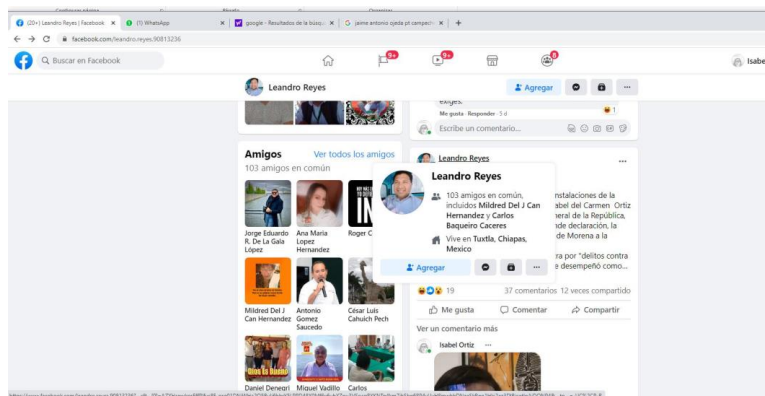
(20+) Leandro Reyes | Facebook
(1) WhatsApp
google - Resultados de la búsqu
jaime antonio ojeda pt campech
facebook.com/leandro.reyes.90813236

Buscar en Facebook
9+
9+
8
Isabe

Leandro Reyes
Agregar

exiges.
Me gusta · Responder · 5 d
1
Escribe un comentario...

Amigos
Ver todos los amigos
103 amigos en común

Jorge Eduardo R. De La Gala López
Ana Maria Lopez Hernandez
Roger C
Mildred Del J Can Hernandez
Antonio Gomez Saucedo
César Luis Cahuich Pech
Daniel Deneari
Miguel Vadillo
Carlos

Leandro Reyes
Leandro Reyes
103 amigos en común, incluidos Mildred Del J Can Hernandez y Carlos Baqueiro Caceres
Vive en Tuxtla, Chiapas, Mexico
Agregar

nstalaciones de la
abel del Carmen Ortiz
neral de la República,
ande declaración, la
de Morena a la
ra por "delitos contra
e desempeñó como...

19
37 comentarios 12 veces compartido
Me gusta
Comentar
Compartir
Ver un comentario más
Isabel Ortiz